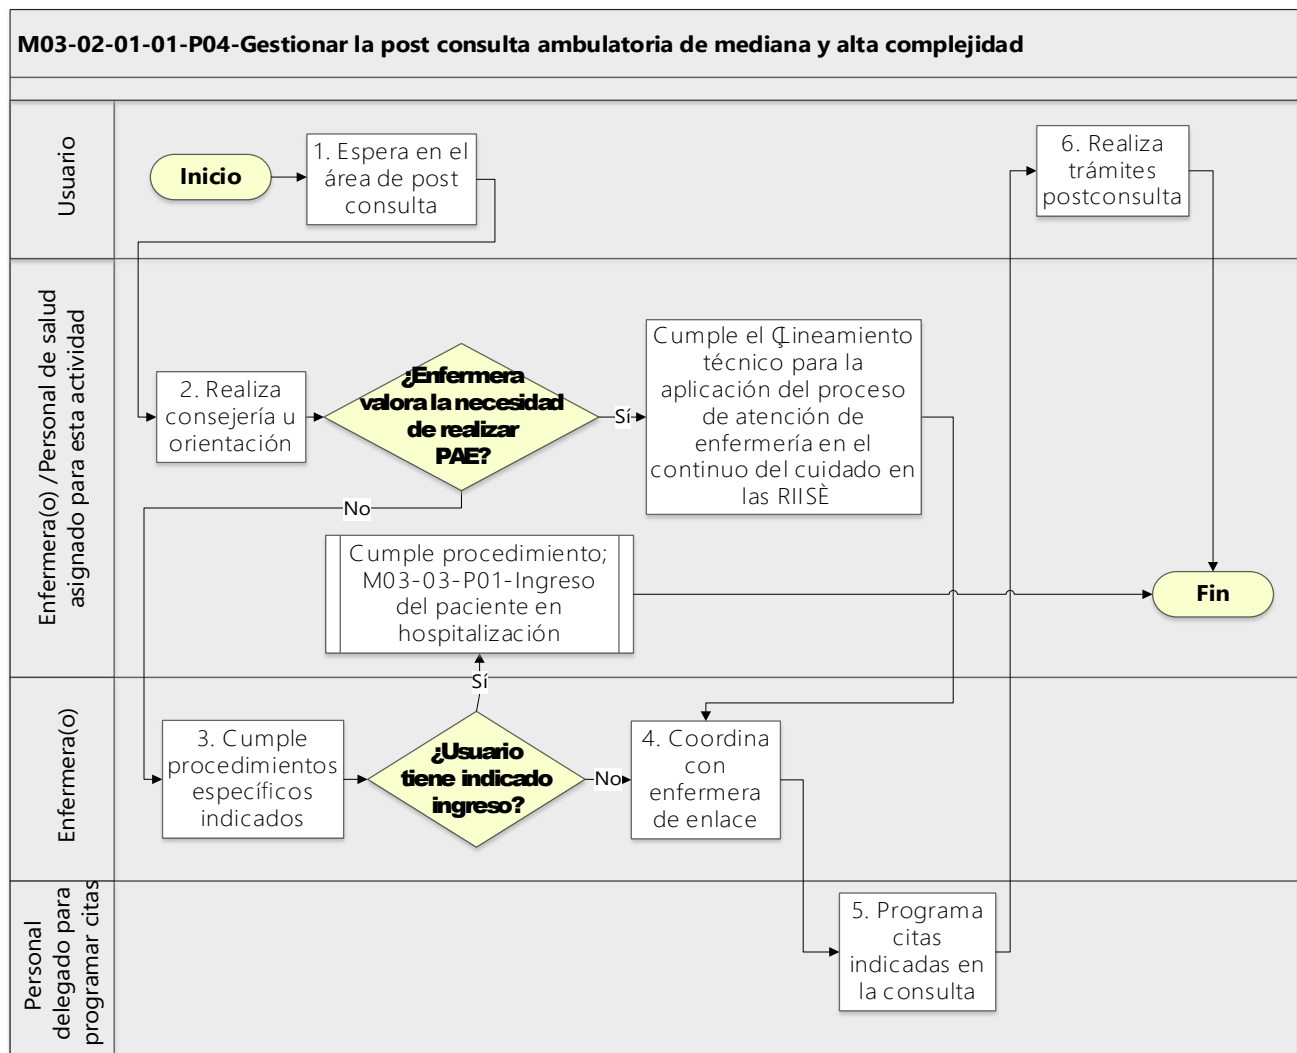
M03-02-01-01-P04-Gestionar la post consulta ambulatoria de mediana y alta complejidad

Usuario

Inicio

1. Espera en el área de post consulta

6. Realiza trámites postconsulta

Enfermera(o) /Personal de salud asignado para esta actividad

2. Realiza consejería u orientación

¿Enfermera valora la necesidad de realizar PAE?

Sí

Cumple el Lineamiento técnico para la aplicación del proceso de atención de enfermería en el continuo del cuidado en las RIISÈ

No

Cumple procedimiento; M03-03-P01-Ingreso del paciente en hospitalización

Fin

Sí

Enfermera(o)

3. Cumple procedimientos específicos indicados

¿Usuario tiene indicado ingreso?

No

4. Coordina con enfermera de enlace

Personal delegado para programar citas

5. Programa citas indicadas en la consulta